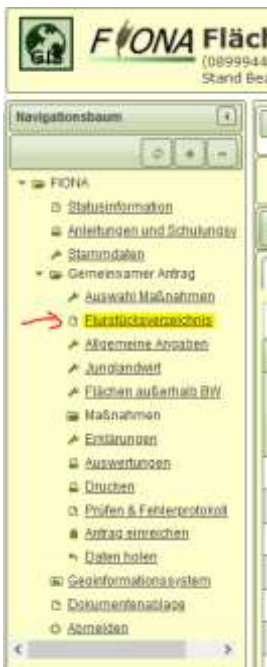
GIS FIONA Fläch
(0899944
Stand Bea

Navigationsbaum

FIONA
Statusinformation
Anleitungen und Schulungsv
Stammdaten
Gemeinsamer Antrag
Auswahl Maßnahmen
Flurstücksverzeichnis
Allgemeine Angaben
Junglandwirt
Flächen außerhalb BW
Maßnahmen
Erklärungen
Auswertungen
Drucken
Prüfen & Fehlerprotokoll
Antrag einreichen
Daten holen
Geoinformationssystem
Dokumentenablage
Abmelden